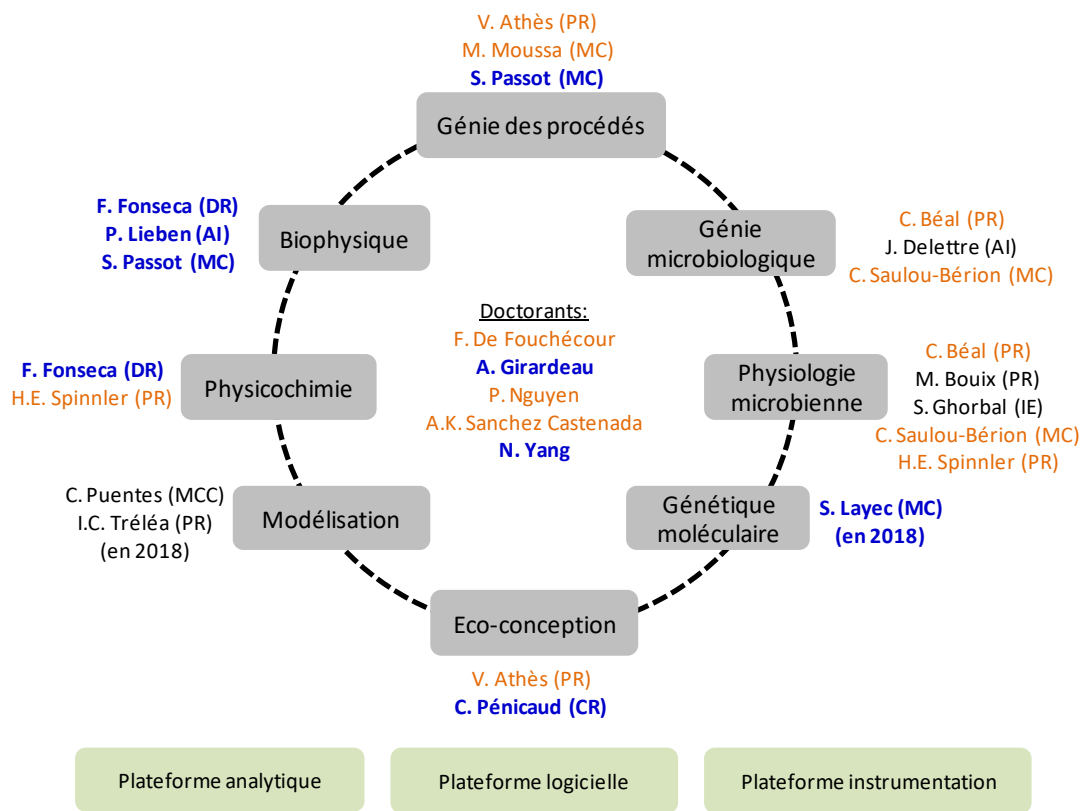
V. Athès (PR)
M. Moussa (MC)
S. Passot (MC)

Génie des procédés

F. Fonseca (DR)
P. Lieben (AI)
S. Passot (MC)

Biophysique

Génie microbiologique

C. Béal (PR)
J. Delettre (AI)
C. Saulou-Bérion (MC)

Doctorants:
F. De Fouchécour
A. Girardeau
P. Nguyen
A.K. Sanchez Castenada
N. Yang

F. Fonseca (DR)
H.E. Spinnler (PR)

Physicochimie

Physiologie microbienne

C. Béal (PR)
M. Bouix (PR)
S. Ghorbal (IE)
C. Saulou-Bérion (MC)
H.E. Spinnler (PR)

C. Puentes (MCC)
I.C. Tréléa (PR)
(en 2018)

Modélisation

Génétique moléculaire

S. Layec (MC)
(en 2018)

Eco-conception

V. Athès (PR)
C. Pénicaud (CR)

Plateforme analytique

Plateforme logicielle

Plateforme instrumentation